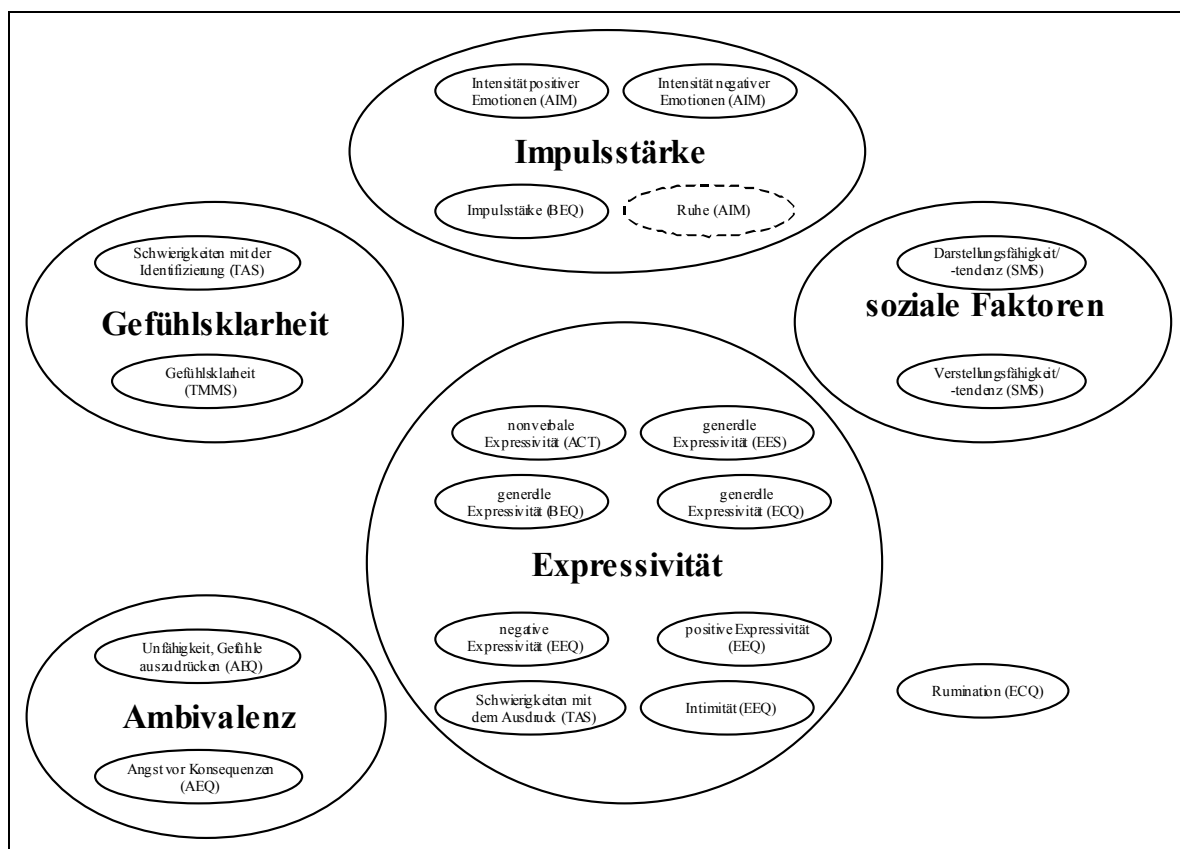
Intensität positiver Emotionen (AIM)

Intensität negativer Emotionen (AIM)

Impulsstärke

Impulsstärke (BEQ)

Ruhe (AIM)

Schwierigkeiten mit der Identifizierung (TAS)

Gefühlsklarheit

Gefühlsklarheit (TMMS)

Darstellungsfähigkeit/ -tendenz (SMS)

soziale Faktoren

Verstellungsfähigkeit/ -tendenz (SMS)

nonverbale Expressivität (ACT)

generelle Expressivität (EES)

generelle Expressivität (BEQ)

generelle Expressivität (ECQ)

Expressivität

negative Expressivität (EEQ)

positive Expressivität (EEQ)

Schwierigkeiten mit dem Ausdruck (TAS)

Intimität (EEQ)

Unfähigkeit, Gefühle auszudrücken (AEQ)

Ambivalenz

Angst vor Konsequenzen (AEQ)

Rumination (ECQ)